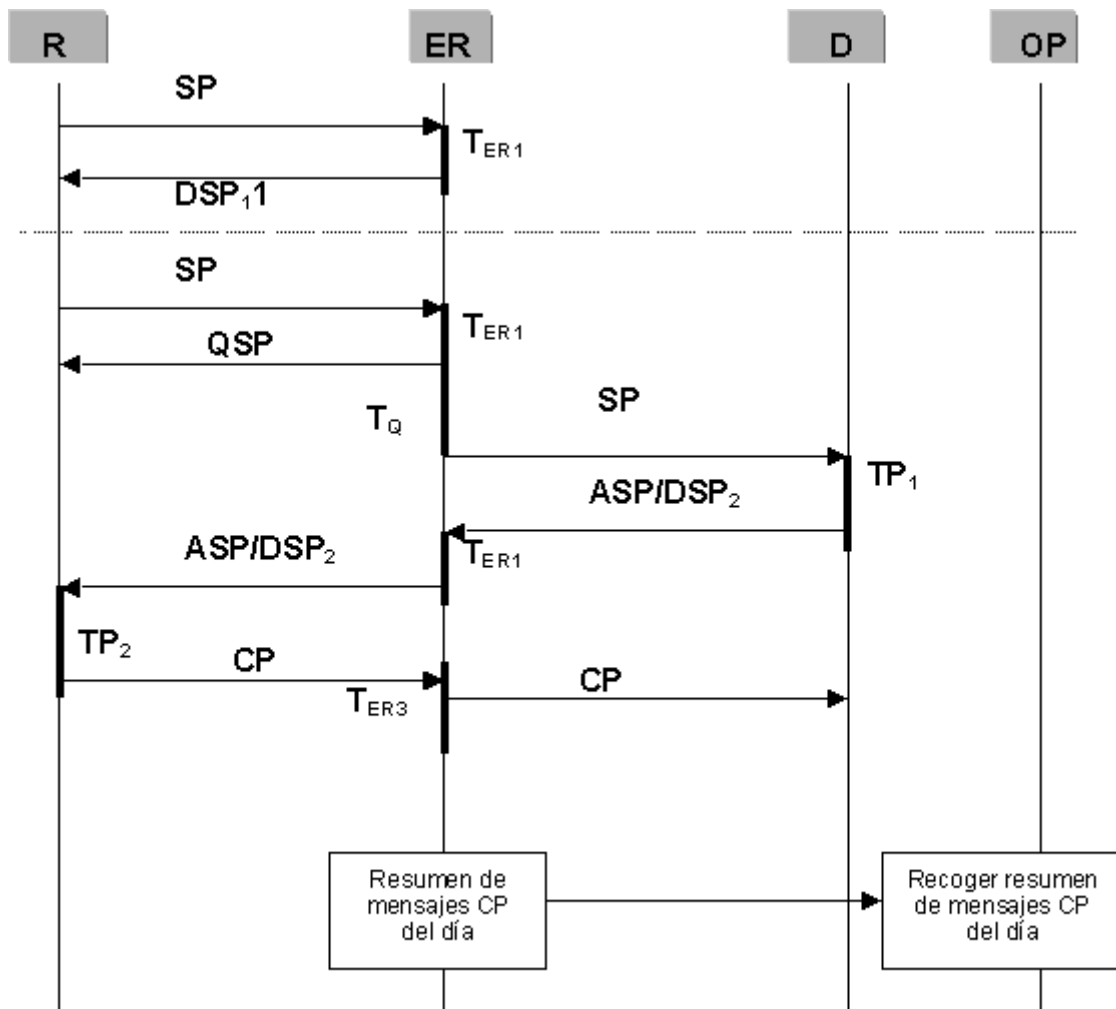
R

ER

D

OP

SP

$T_{ER1}$

$DSP_1 1$

SP

$T_{ER1}$

QSP

$T_Q$

SP

$TP_1$

$ASP/DSP_2$

$ASP/DSP_2$

$T_{ER1}$

$TP_2$

CP

$T_{ER3}$

CP

Resumen de mensajes CP del día

Recoger resumen de mensajes CP del día